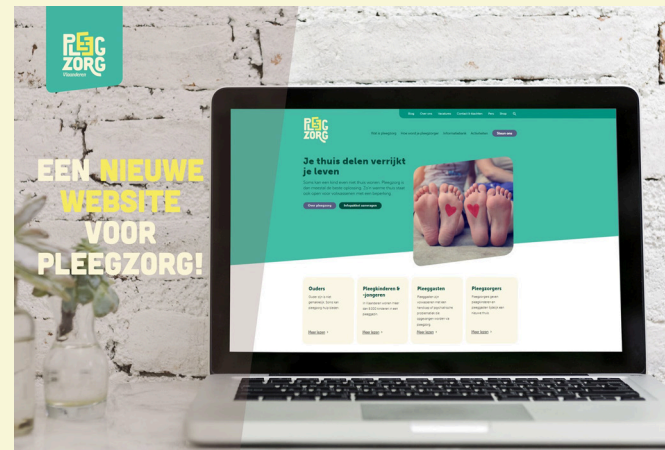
PLEEG ZORG Vlaanderen

EEN NIEUWE WEBSITE VOOR PLEEGZORG!

PLEEG ZORG

Je thuis delen verrijkt je leven

Ouders

Pleegkinderen & -jongeren

Pleeggasten

Pleegzorgers

Meer lezen

Meer lezen

Meer lezen

Meer lezen